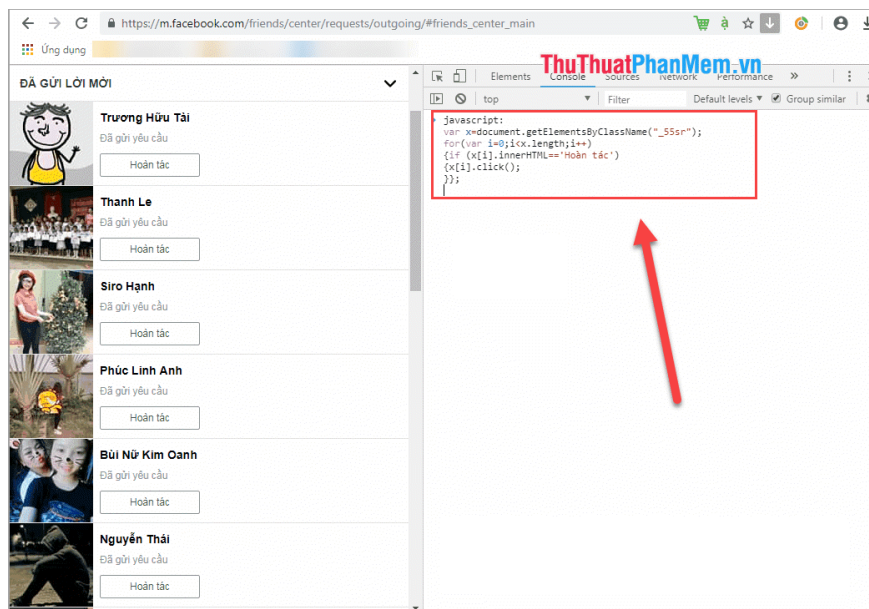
https://m.facebook.com/friends/center/requests/outgoing/#friends_center_main

Ứng dụng

ThuThuatPhanMem.vn

ĐÃ GỬI LỜI MỜI

Trương Hữu Tài
Đã gửi yêu cầu
Hoàn tác

Thanh Le
Đã gửi yêu cầu
Hoàn tác

Siro Hạnh
Đã gửi yêu cầu
Hoàn tác

Phúc Linh Anh
Đã gửi yêu cầu
Hoàn tác

Bùi Nữ Kim Oanh
Đã gửi yêu cầu
Hoàn tác

Nguyễn Thái
Đã gửi yêu cầu
Hoàn tác

Elements Console Sources Network Performance »

top Filter Default levels ▼ Group similar

javascript:
var x=document.getElementsByClassName("_55sr");
for(var i=0;i<x.length;i++)
{if (x[i].innerHTML=='Hoàn tác')
{x[i].click();
}};